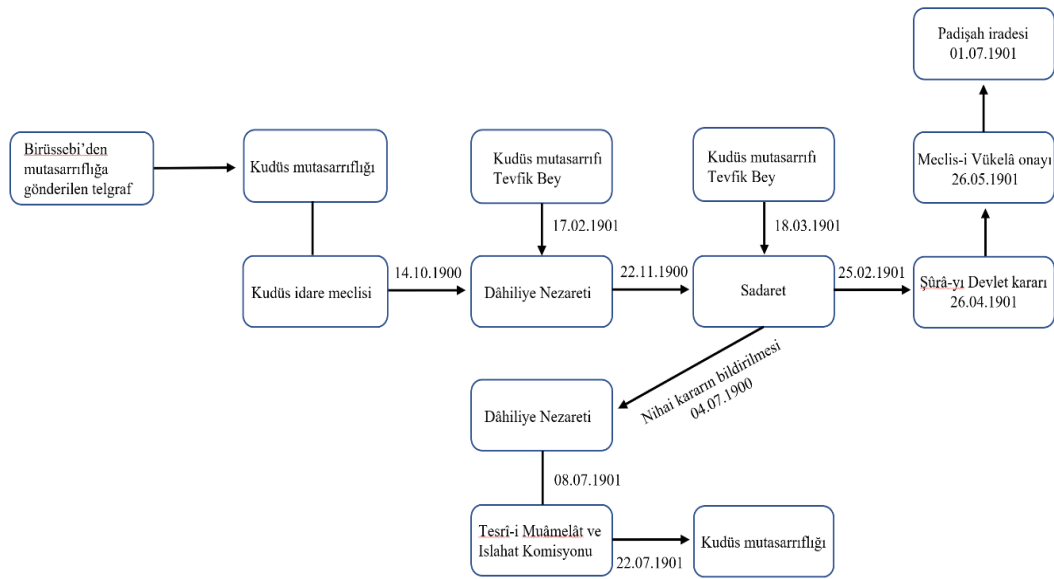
Birüssebi'den mutasarrıflığa gönderilen telgraf

Kudüs mutasarrıflığı

Kudüs idare meclisi

14.10.1900

Kudüs mutasarrıfı Tevfik Bey

17.02.1901

Dâhiliye Nezareti

22.11.1900

Kudüs mutasarrıfı Tevfik Bey

18.03.1901

Sadaret

25.02.1901

Şûrâ-yı Devlet kararı 26.04.1901

Meclis-i Vükelâ onayı 26.05.1901

Padişah iradesi 01.07.1901

Nihai kararın bildirilmesi 04.07.1900

Dâhiliye Nezareti

08.07.1901

Tesrî-i Muâmelât ve Islahat Komisyonu

22.07.1901

Kudüs mutasarrıflığı